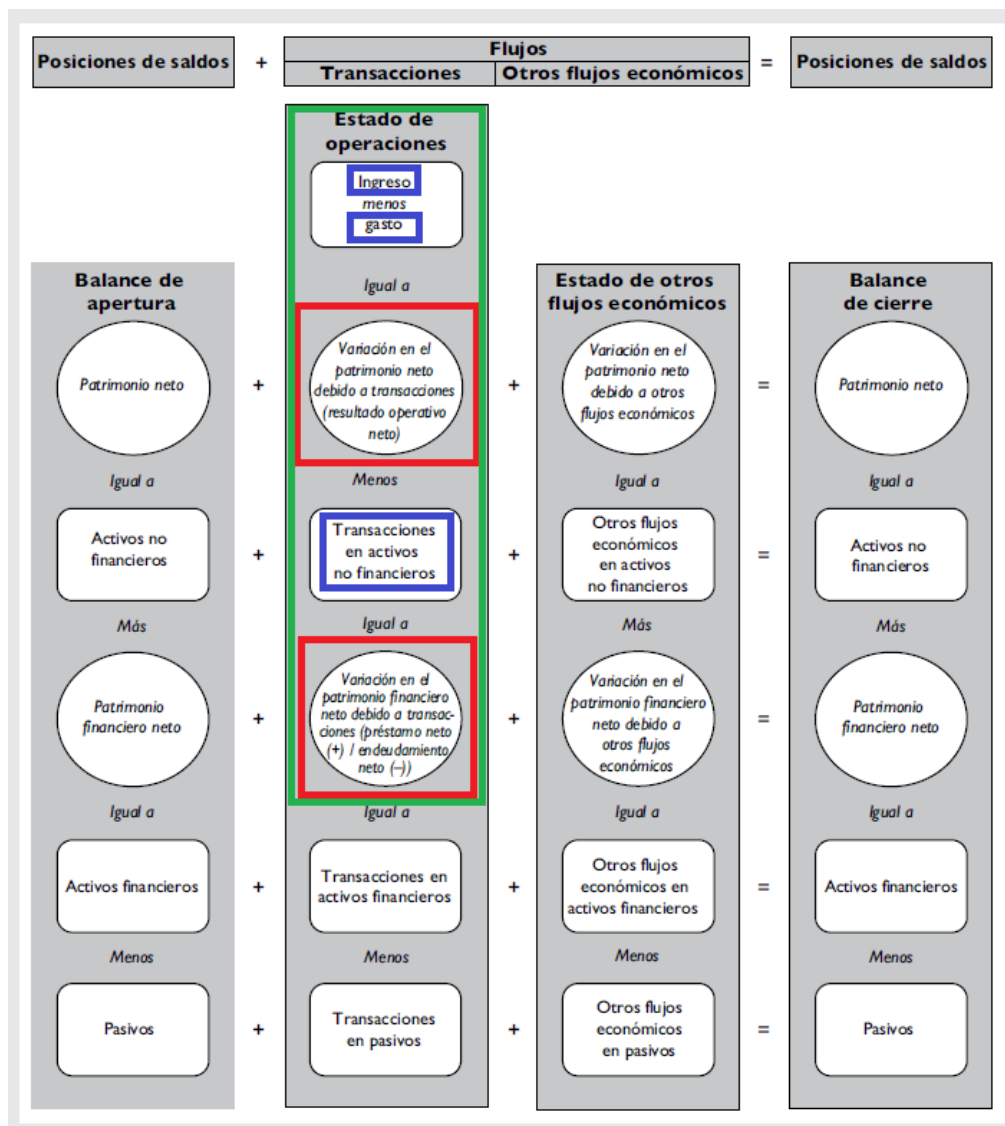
Posiciones de saldos + Flujos
Transacciones | Otros flujos económicos = Posiciones de saldos

Estado de operaciones

Ingreso
menos
gasto

Igual a

Balance de apertura

Patrimonio neto

Igual a

Activos no financieros

Más

Patrimonio financiero neto

Igual a

Activos financieros

Menos

Pasivos

+

Variación en el patrimonio neto debido a transacciones (resultado operativo neto)

Menos

Transacciones en activos no financieros

Igual a

Variación en el patrimonio financiero neto debido a transacciones (préstamo neto (+) / endeudamiento neto (–))

Igual a

Transacciones en activos financieros

Menos

Transacciones en pasivos

+

Estado de otros flujos económicos

Variación en el patrimonio neto debido a otros flujos económicos

Igual a

Otros flujos económicos en activos no financieros

Más

Variación en el patrimonio financiero neto debido a otros flujos económicos

Igual a

Otros flujos económicos en activos financieros

Menos

Otros flujos económicos en pasivos

=

Balance de cierre

Patrimonio neto

Igual a

Activos no financieros

Más

Patrimonio financiero neto

Igual a

Activos financieros

Menos

Pasivos